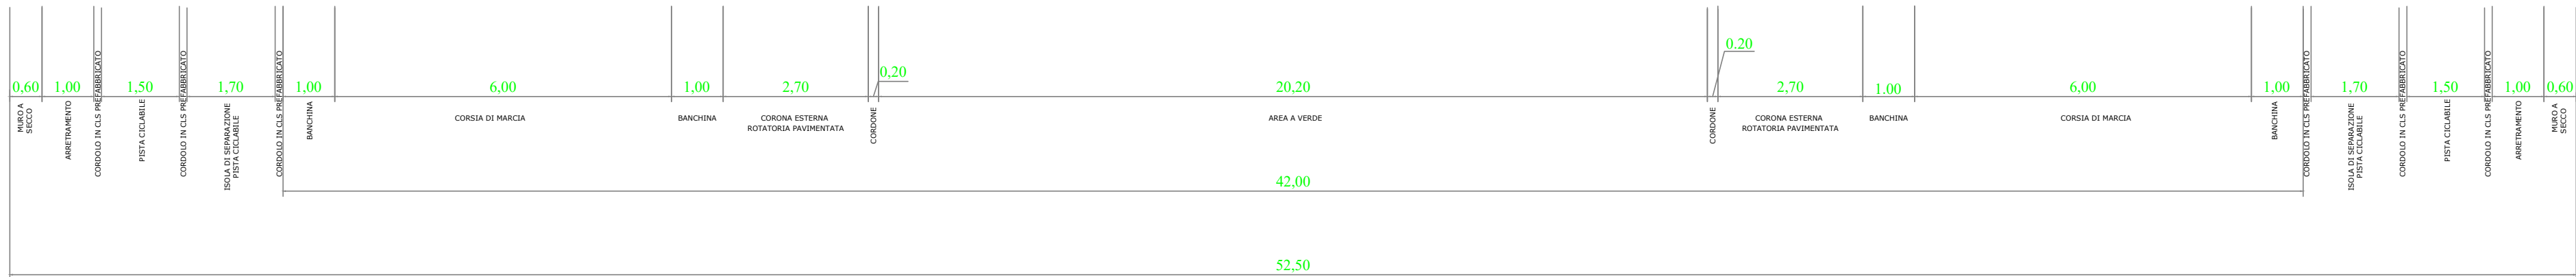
0,60 1,00 1,50 1,70 1,00 6,00 1,00 2,70 0,20 20,20 0,20 2,70 1,00 6,00 1,00 1,70 1,50 1,00 0,60

MURO A SECCO
ARRETRAMENTO
CORDOLO IN CLS PREFABBRICATO
PISTA CICLABILE
CORDOLO IN CLS PREFABBRICATO
ISOLA DI SEPARAZIONE PISTA CICLABILE
CORDOLO IN CLS PREFABBRICATO
BANCHINA
CORSIA DI MARCIA
BANCHINA
CORONA ESTERNA ROTATORIA PAVIMENTATA
CORDONE
AREA A VERDE
CORDONE
CORONA ESTERNA ROTATORIA PAVIMENTATA
BANCHINA
CORSIA DI MARCIA
BANCHINA
CORDOLO IN CLS PREFABBRICATO
ISOLA DI SEPARAZIONE PISTA CICLABILE
CORDOLO IN CLS PREFABBRICATO
PISTA CICLABILE
CORDOLO IN CLS PREFABBRICATO
ARRETRAMENTO
MURO A SECCO

42,00

52,50